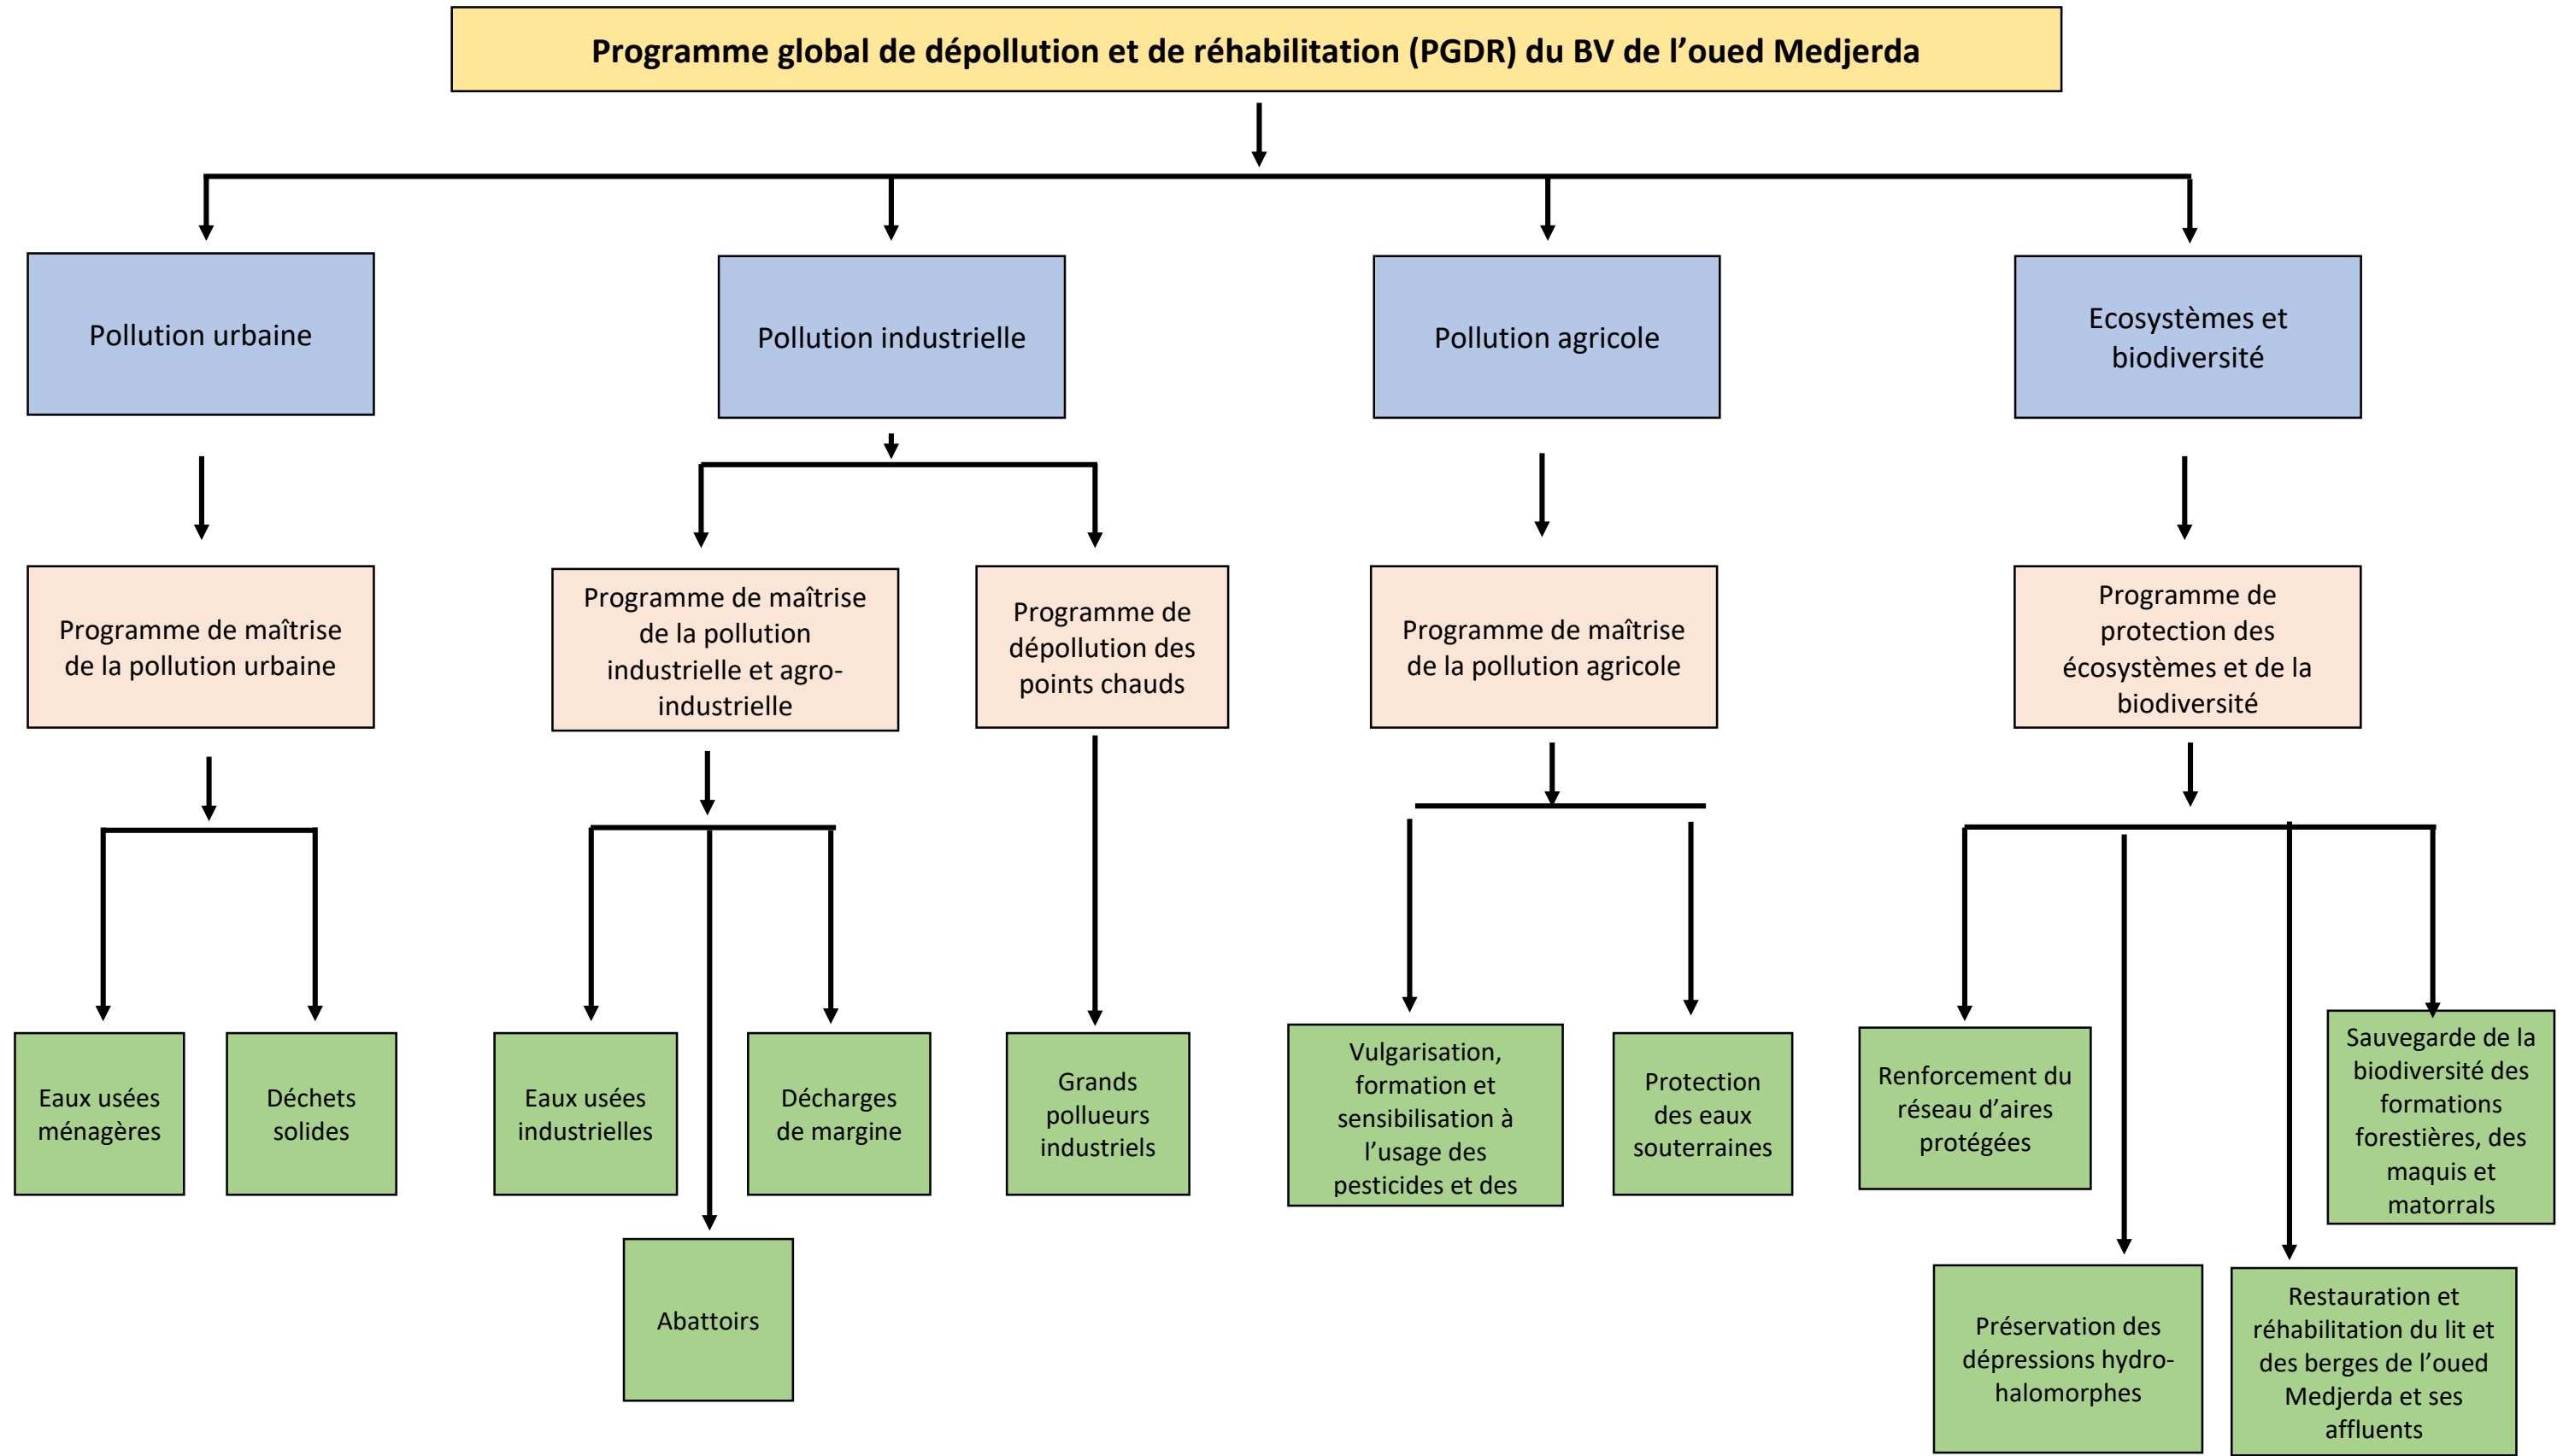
Programme global de dépollution et de réhabilitation (PGDR) du BV de l'oued Medjerda

Pollution urbaine

Pollution industrielle

Pollution agricole

Ecosystèmes et biodiversité

Programme de maîtrise de la pollution urbaine

Programme de maîtrise de la pollution industrielle et agro-industrielle

Programme de dépollution des points chauds

Programme de maîtrise de la pollution agricole

Programme de protection des écosystèmes et de la biodiversité

Eaux usées ménagères

Déchets solides

Eaux usées industrielles

Décharges de margine

Abattoirs

Grands pollueurs industriels

Vulgarisation, formation et sensibilisation à l'usage des pesticides et des

Protection des eaux souterraines

Renforcement du réseau d'aires protégées

Sauvegarde de la biodiversité des formations forestières, des maquis et matorrals

Préservation des dépressions hydro-halomorphes

Restauration et réhabilitation du lit et des berges de l'oued Medjerda et ses affluents